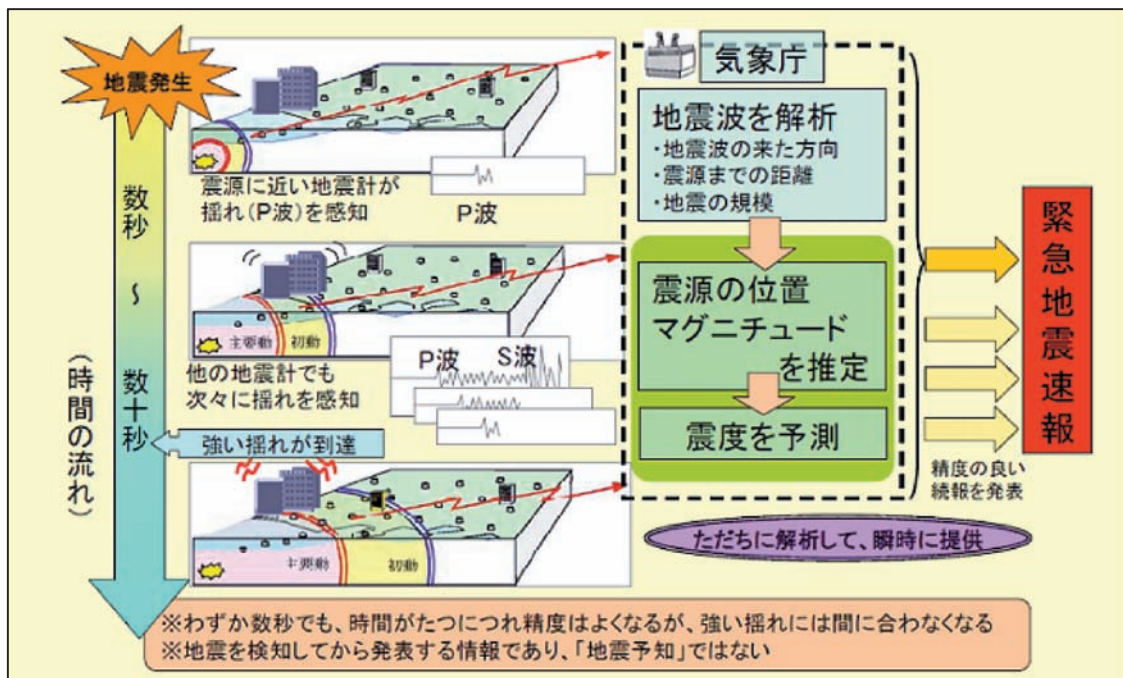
地震発生

数秒
～
数十秒
（時間の流れ）

震源に近い地震計が揺れ（P波）を感知
P波

主要動
初動
他の地震計でも次々に揺れを感知
P波　S波

強い揺れが到達

主要動
初動

気象庁

地震波を解析
・地震波の来た方向
・震源までの距離
・地震の規模

震源の位置
マグニチュード
を推定

震度を予測

ただちに解析して、瞬時に提供

緊急地震速報

精度の良い続報を発表

※わずか数秒でも、時間がたつにつれ精度はよくなるが、強い揺れには間に合わなくなる
※地震を検知してから発表する情報であり、「地震予知」ではない